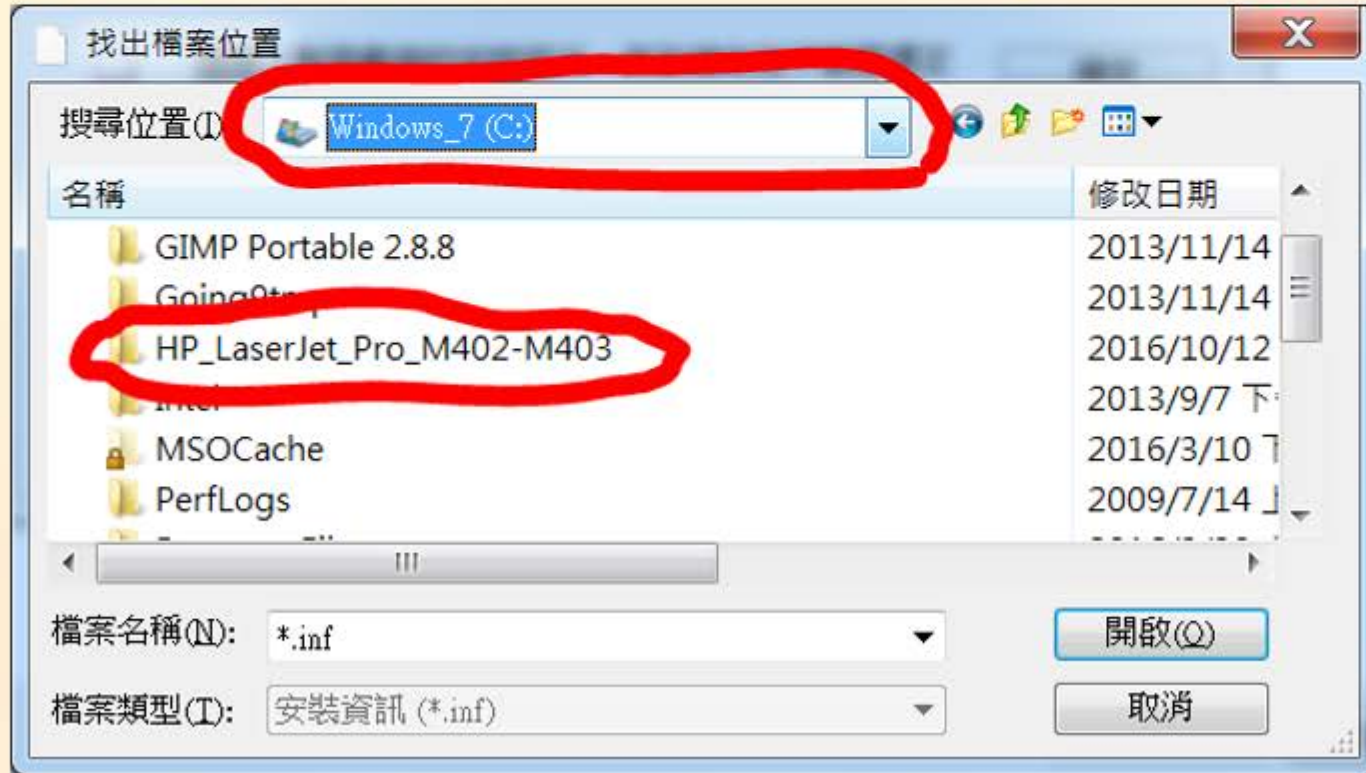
找出檔案位置

搜尋位置(I): Windows_7 (C:)

| 名稱 | 修改日期 |
|---|---|
| GIMP Portable 2.8.8 | 2013/11/14 |
| Going9t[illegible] | 2013/11/14 |
| HP_LaserJet_Pro_M402-M403 | 2016/10/12 |
| Intel | 2013/9/7 下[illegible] |
| MSOCache | 2016/3/10 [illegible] |
| PerfLogs | 2009/7/14 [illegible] |

檔案名稱(N): *.inf

開啟(O)

檔案類型(T): 安裝資訊 (*.inf)

取消